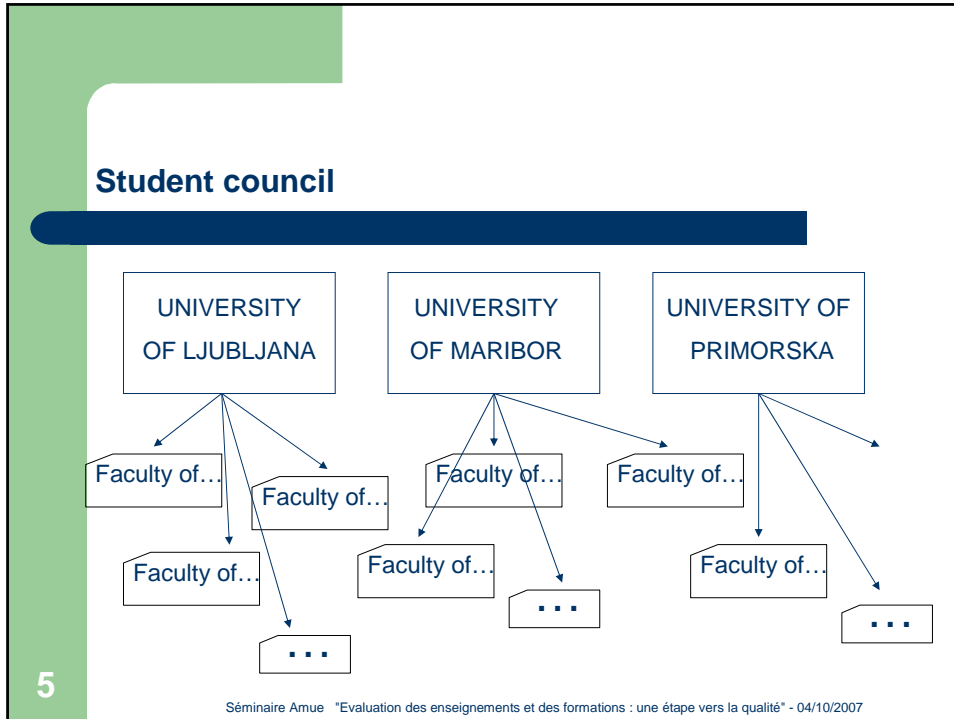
Student council

UNIVERSITY OF LJUBLJANA

UNIVERSITY OF MARIBOR

UNIVERSITY OF PRIMORSKA

Faculty of…

Faculty of…

Faculty of…

…

Faculty of…

Faculty of…

Faculty of…

…

Faculty of…

…

5

Séminaire Amue "Evaluation des enseignements et des formations : une étape vers la qualité" - 04/10/2007